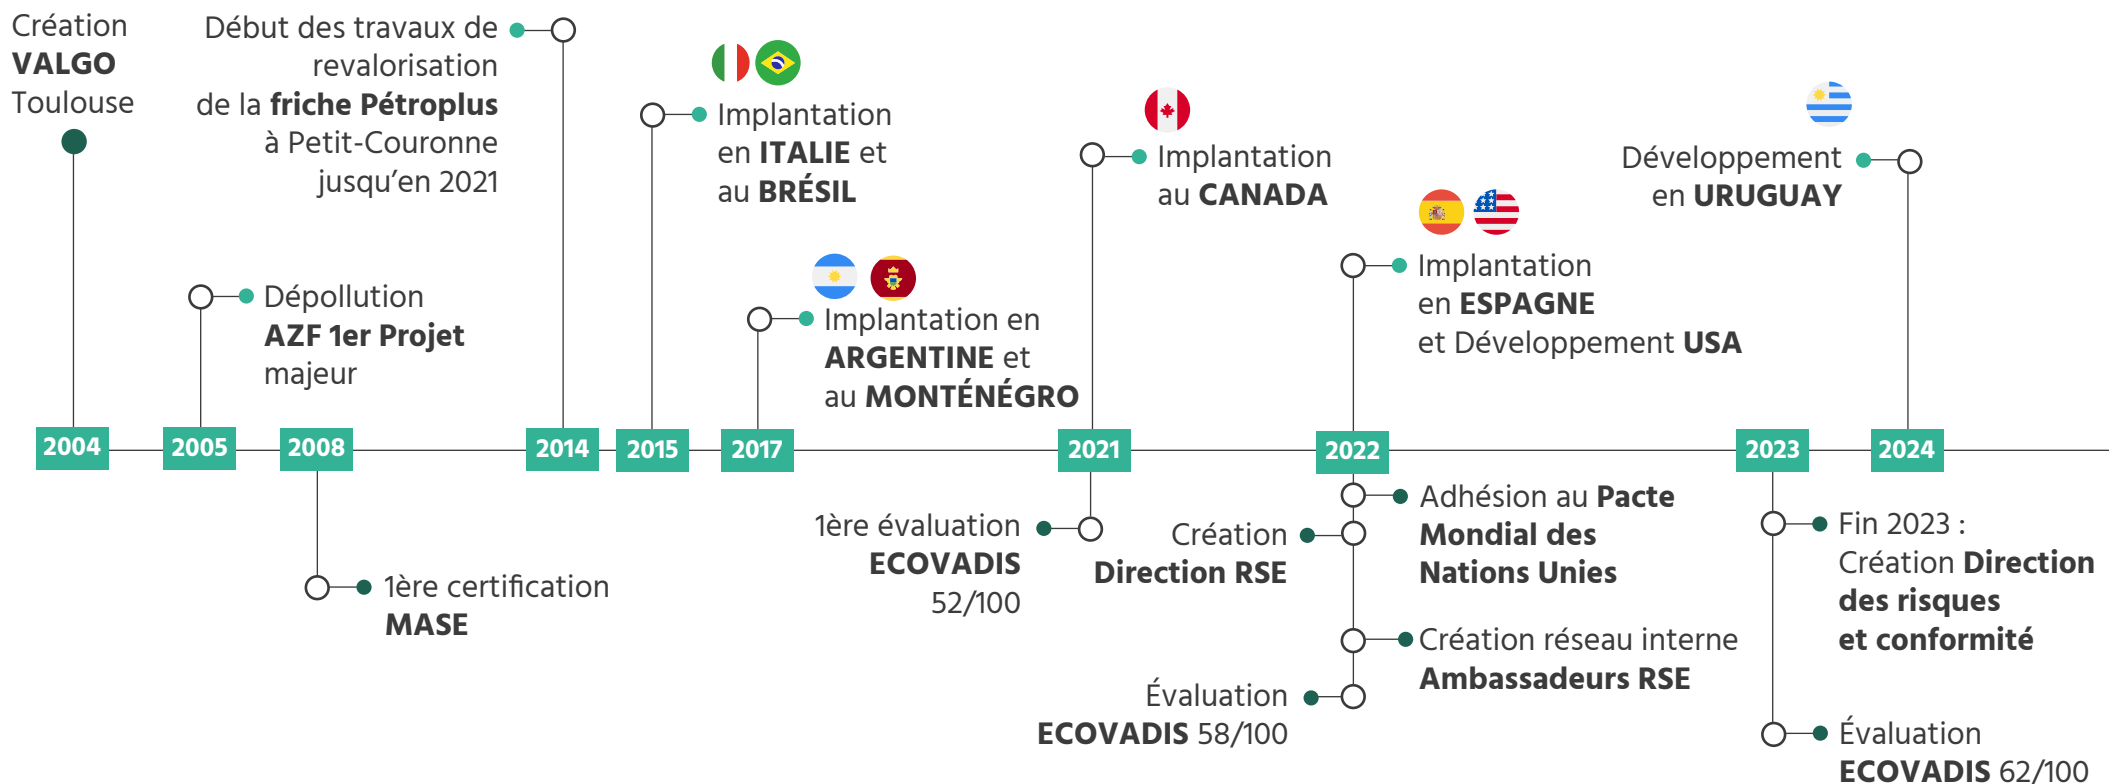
Création
**VALGO**
Toulouse

Début des travaux de revalorisation de la **friche Pétroplus** à Petit-Couronne jusqu'en 2021

Implantation en **ITALIE** et au **BRÉSIL**

Implantation au **CANADA**

Développement en **URUGUAY**

Dépollution **AZF 1er Projet** majeur

Implantation en **ARGENTINE** et au **MONTÉNÉGRO**

Implantation en **ESPAGNE** et Développement **USA**

2004 2005 2008 2014 2015 2017 2021 2022 2023 2024

1ère certification **MASE**

1ère évaluation **ECOVADIS** 52/100

Création **Direction RSE**

Adhésion au **Pacte Mondial des Nations Unies**

Création réseau interne **Ambassadeurs RSE**

Évaluation **ECOVADIS** 58/100

Fin 2023 : Création **Direction des risques et conformité**

Évaluation **ECOVADIS** 62/100